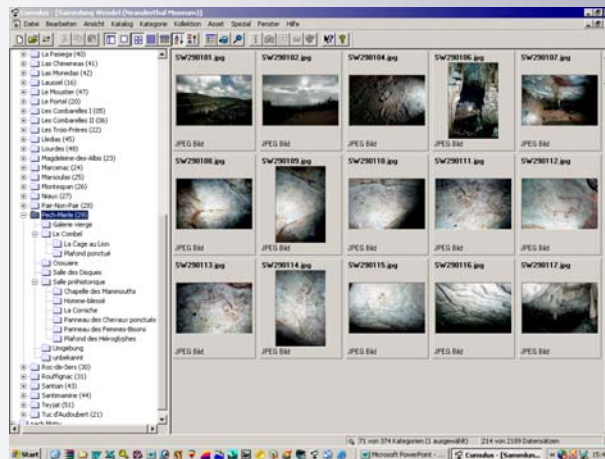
Cumulus - [Sammlung Wendel (Neanderthal Museum)]
Datei Bearbeiten Ansicht Katalog Kategorie Kollektion Asset Spezial Fenster Hilfe

La Pasiega (40)
Las Chimeneas (41)
Las Monedas (42)
Laussel (16)
Le Moustier (47)
Le Portel (20)
Les Combarelles I (05)
Les Combarelles II (06)
Les Trois-Frères (22)
Lledias (45)
Lourdes (48)
Magdeleine-des-Albis (23)
Marcenac (24)
Marsoulas (25)
Montespan (26)
Niaux (27)
Pair-Non-Pair (28)
Pech-Merle (29)
Galerie vierge
Le Combel
La Cage au Lion
Plafond ponctué
Ossuaire
Salle des Disques
Salle préhistorique
Chapelle des Mammouths
Homme-blessé
La Corniche
Panneau des Chevaux ponctués
Panneau des Femmes-Bisons
Plafond des Hiéroglyphes
Umgebung
unbekannt
Roc-de-Sers (30)
Rouffignac (31)
Santian (43)
Santimamine (44)
Teyjat (51)
Tuc d'Audoubert (21)

SW290101.jpg
SW290102.jpg
SW290104.jpg
SW290106.jpg
SW290107.jpg
JPEG Bild
JPEG Bild
JPEG Bild
JPEG Bild
JPEG Bild
SW290108.jpg
SW290109.jpg
SW290110.jpg
SW290111.jpg
SW290112.jpg
JPEG Bild
JPEG Bild
JPEG Bild
JPEG Bild
JPEG Bild
SW290113.jpg
SW290114.jpg
SW290115.jpg
SW290116.jpg
SW290117.jpg
JPEG Bild
JPEG Bild
JPEG Bild
JPEG Bild
JPEG Bild

71 von 374 Kategorien (1 ausgewählt)
214 von 2189 Datensätzen

Start
Microsoft PowerPoint - ...
Cumulus - [Sammlun...
15:4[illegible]